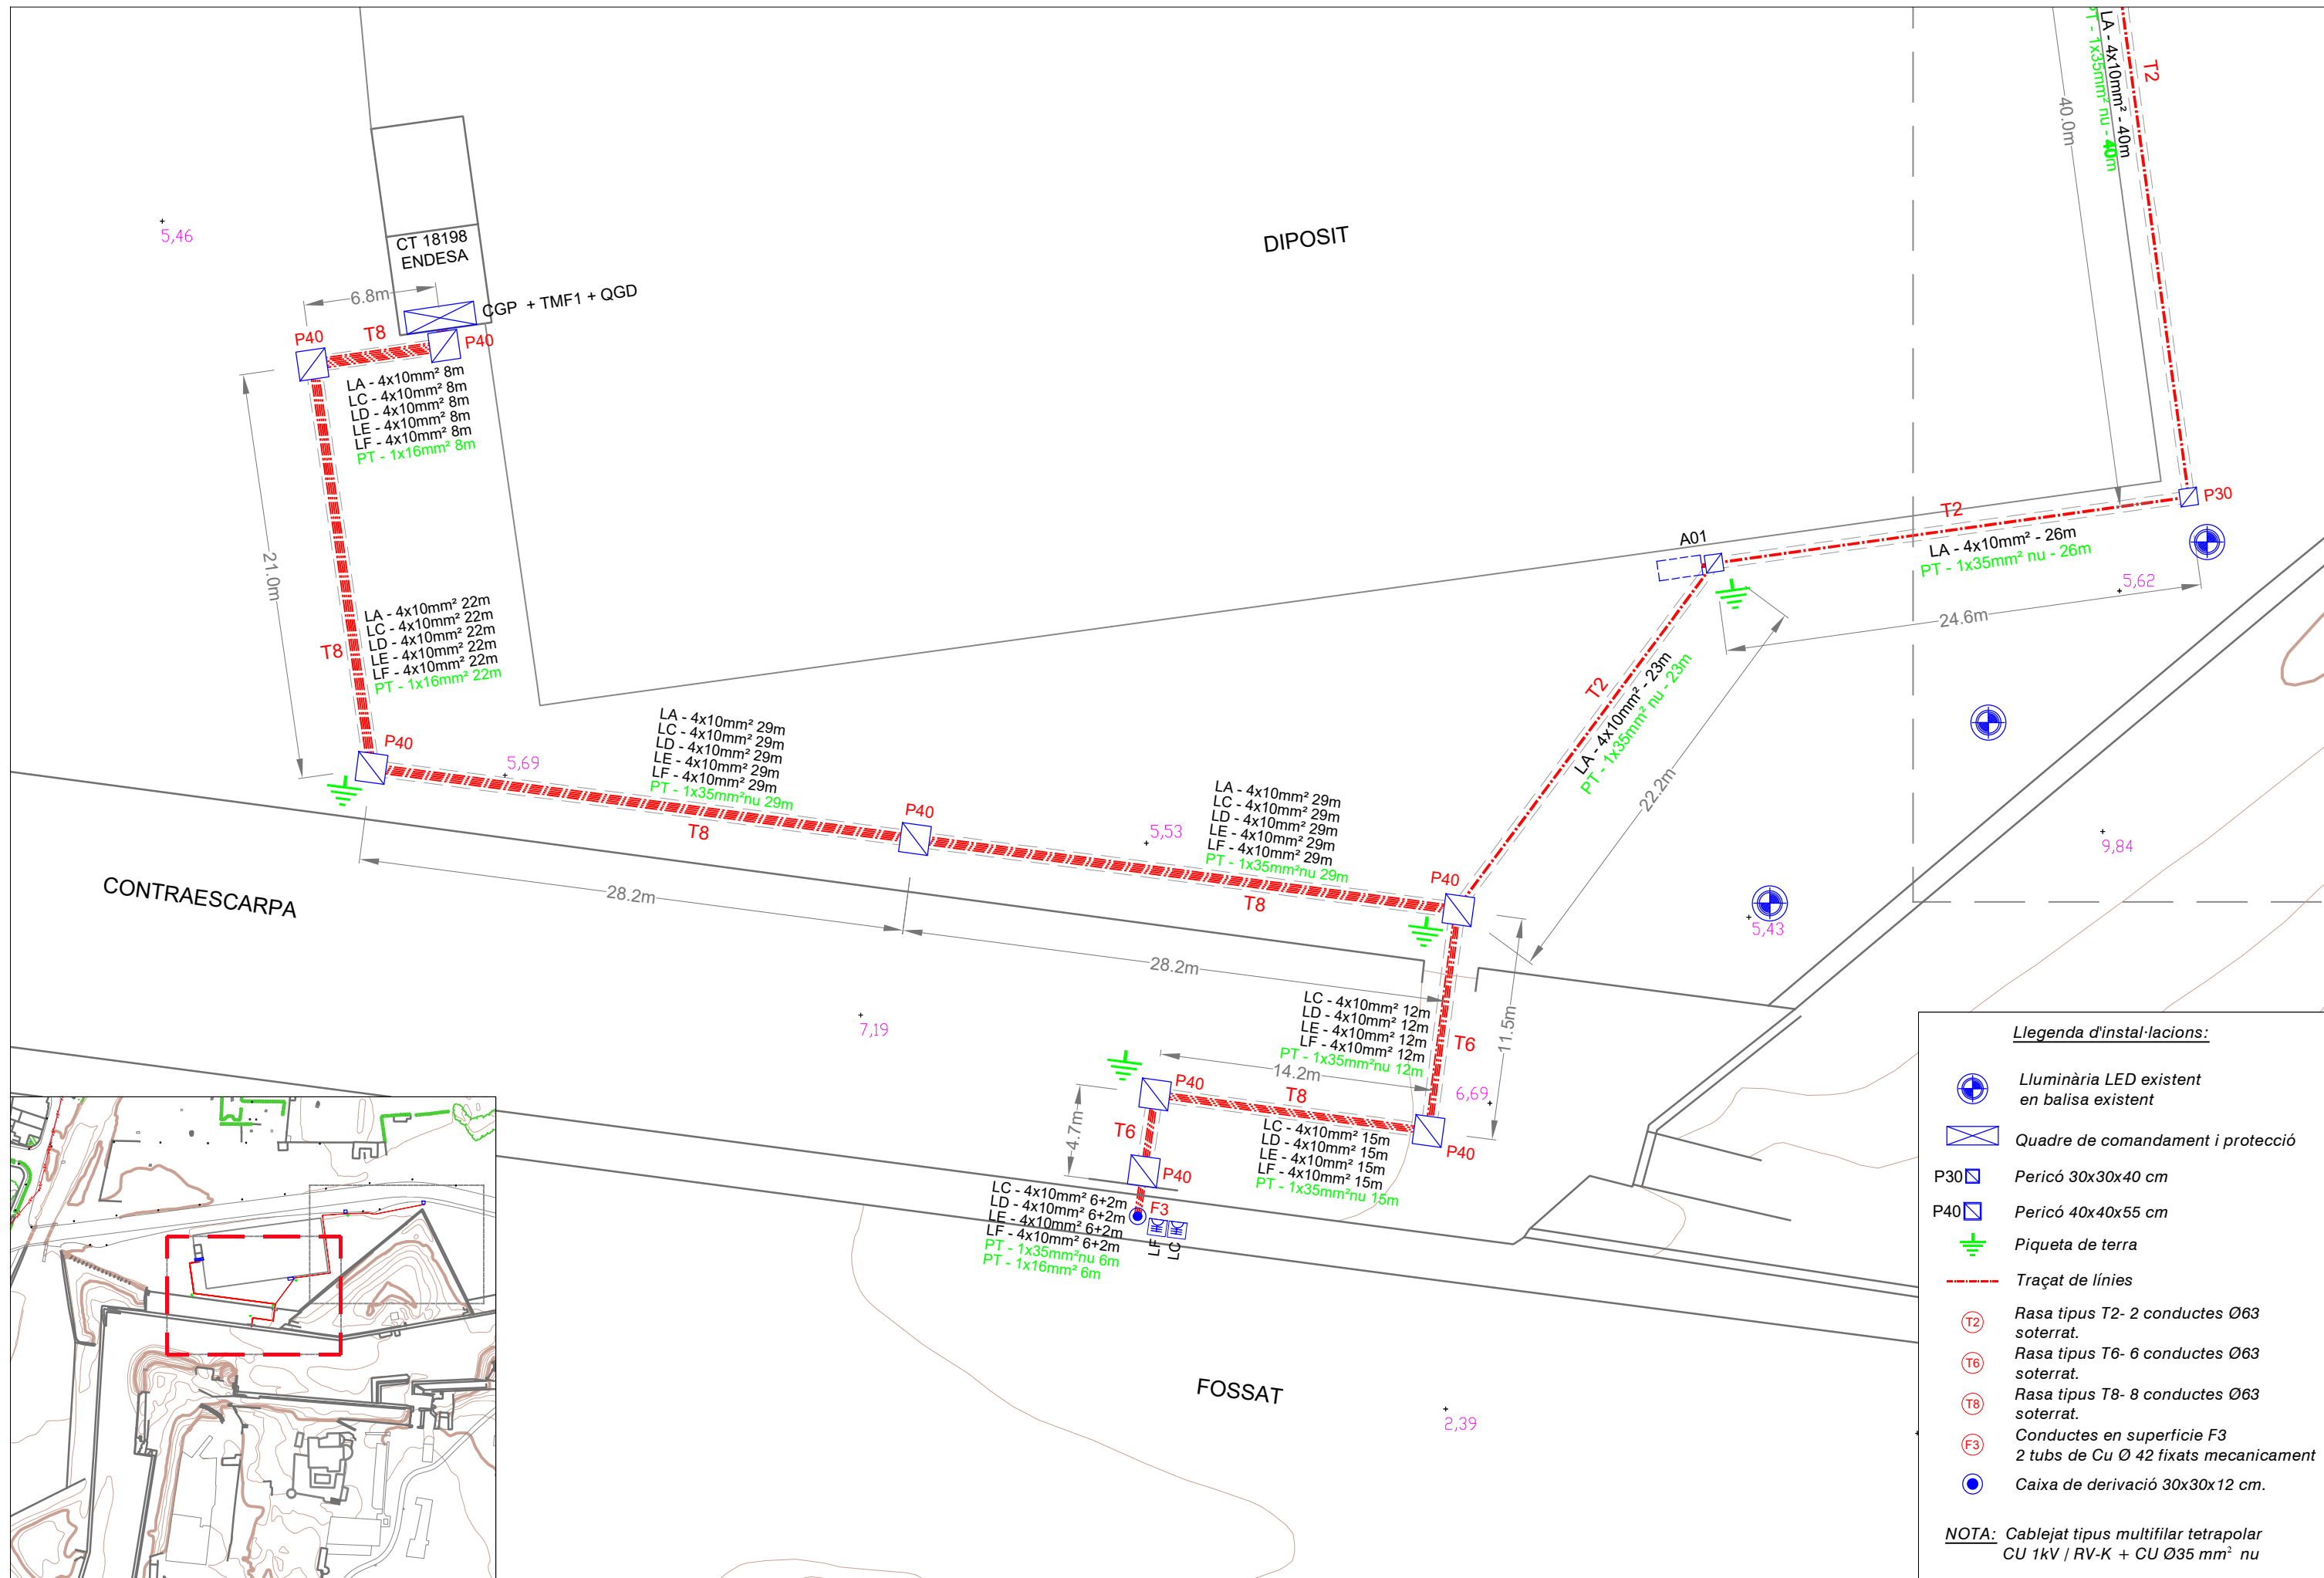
5,46

CT 18198
ENDESA

6.8m

CGP + TMF1 + QGD

P40
T8
P40

LA - 4x10mm² 8m
LC - 4x10mm² 8m
LD - 4x10mm² 8m
LE - 4x10mm² 8m
LF - 4x10mm² 8m
PT - 1x16mm² 8m

21.0m

T8

LA - 4x10mm² 22m
LC - 4x10mm² 22m
LD - 4x10mm² 22m
LE - 4x10mm² 22m
LF - 4x10mm² 22m
PT - 1x16mm² 22m

P40

5,69

LA - 4x10mm² 29m
LC - 4x10mm² 29m
LD - 4x10mm² 29m
LE - 4x10mm² 29m
LF - 4x10mm² 29m
PT - 1x35mm²nu 29m

T8

P40

DIPOSIT

LA - 4x10mm² - 40m
PT - 1x35mm² nu - 40m
40.0m
T2

P30
T2
A01
LA - 4x10mm² - 26m
PT - 1x35mm² nu - 26m
5,62
24.6m

T2
LA - 4x10mm² - 23m
PT - 1x35mm² nu - 23m
22.2m

5,53

LA - 4x10mm² 29m
LC - 4x10mm² 29m
LD - 4x10mm² 29m
LE - 4x10mm² 29m
LF - 4x10mm² 29m
PT - 1x35mm²nu 29m

T8
P40

9,84
5,43

CONTRAESCARPA

28.2m
28.2m

7,19

LC - 4x10mm² 12m
LD - 4x10mm² 12m
LE - 4x10mm² 12m
LF - 4x10mm² 12m
PT - 1x35mm²nu 12m

T6
11.5m

14.2m
P40
T8
6,69

4.7m
T6

LC - 4x10mm² 15m
LD - 4x10mm² 15m
LE - 4x10mm² 15m
LF - 4x10mm² 15m
PT - 1x35mm²nu 15m

P40
P40

LC - 4x10mm² 6+2m
LD - 4x10mm² 6+2m
LE - 4x10mm² 6+2m
LF - 4x10mm² 6+2m
PT - 1x35mm²nu 6m
PT - 1x16mm² 6m

F3
LF
LC

FOSSAT

2,39

Llegenda d'instal·lacions:

Lluminària LED existent en balisa existent
Quadre de comandament i protecció
P30 Pericó 30x30x40 cm
P40 Pericó 40x40x55 cm
Piqueta de terra
Traçat de línies
T2 Rasa tipus T2- 2 conductes Ø63 soterrat.
T6 Rasa tipus T6- 6 conductes Ø63 soterrat.
T8 Rasa tipus T8- 8 conductes Ø63 soterrat.
F3 Conductes en superficie F3 2 tubs de Cu Ø 42 fixats mecanicament
Caixa de derivació 30x30x12 cm.

NOTA: Cablejat tipus multifilar tetrapolar CU 1kV / RV-K + CU Ø35 mm² nu